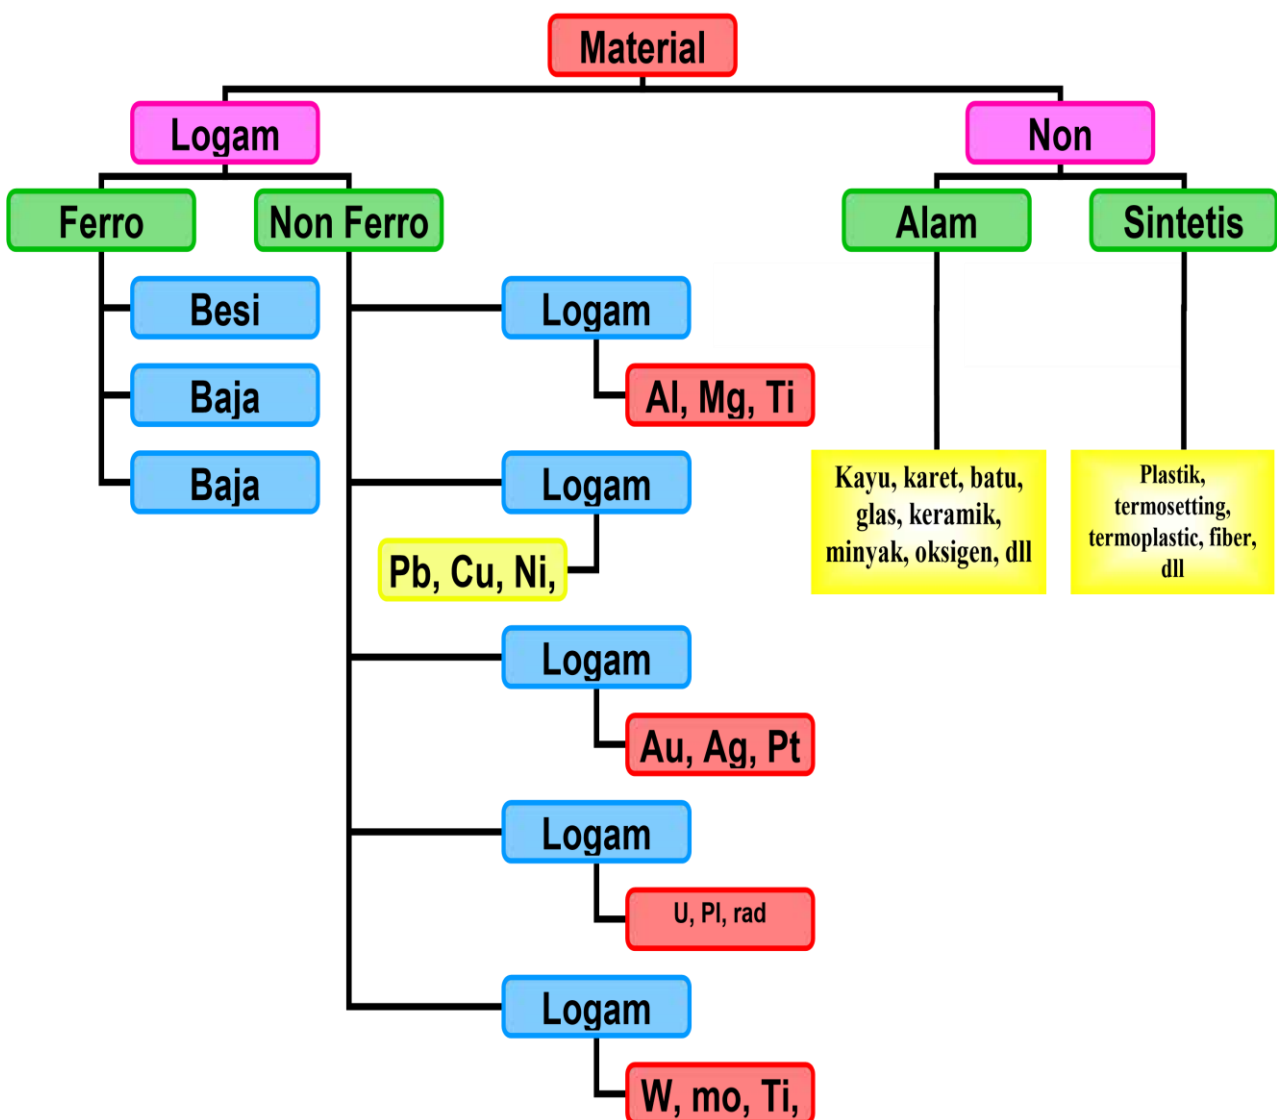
Material

Logam

Non

Ferro

Non Ferro

Alam

Sintetis

Besi

Baja

Baja

Logam

Al, Mg, Ti

Logam

Pb, Cu, Ni,

Logam

Au, Ag, Pt

Logam

U, Pl, rad

Logam

W, mo, Ti,

Kayu, karet, batu, glas, keramik, minyak, oksigen, dll

Plastik, termosetting, termoplastic, fiber, dll